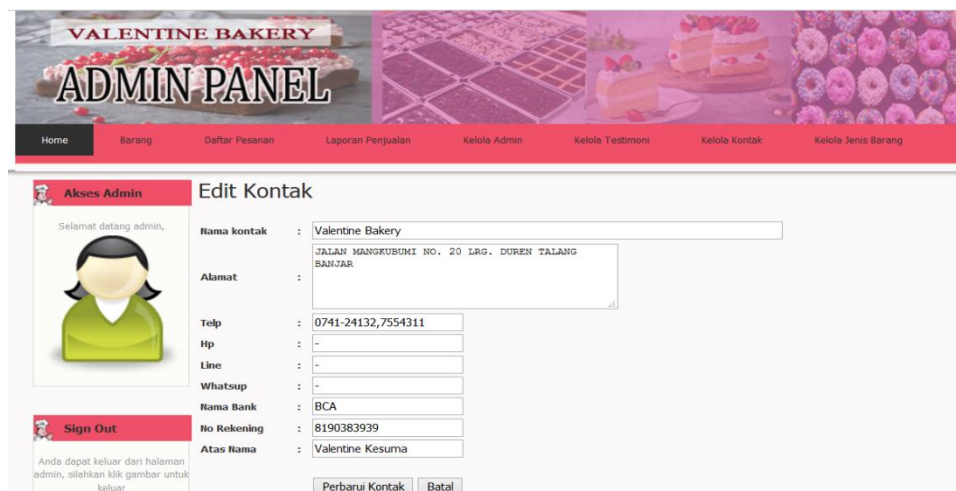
VALENTINE BAKERY
ADMIN PANEL

Home | Barang | Daftar Pesanan | Laporan Penjualan | Kelola Admin | Kelola Testimoni | Kelola Kontak | Kelola Jenis Barang

Akses Admin

Selamat datang admin,

Sign Out

Anda dapat keluar dari halaman admin, silahkan klik gambar untuk keluar

Edit Kontak

| | | |
|---|---|---|
| Nama kontak | : | Valentine Bakery |
| Alamat | : | JALAN MANGKUBUMI NO. 20 LRG. DUREN TALANG BANJAR |
| Telp | : | 0741-24132,7554311 |
| Hp | : | - |
| Line | : | - |
| Whatsup | : | - |
| Nama Bank | : | BCA |
| No Rekening | : | 8190383939 |
| Atas Nama | : | Valentine Kesuma |

Perbarui Kontak | Batal